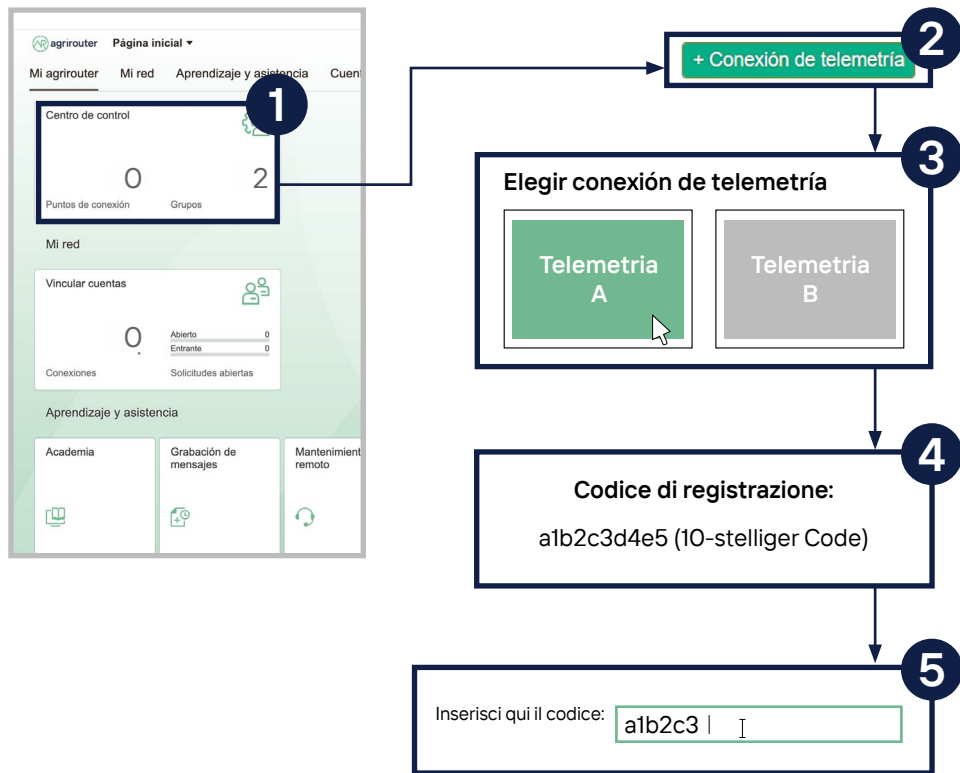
agrirouter Página inicial ▾

Mi agrirouter Mi red Aprendizaje y asistencia Cuent

1

Centro de control

0
Puntos de conexión

2
Grupos

Mi red

Vincular cuentas

0
Conexiones

Abierto 0
Entrante 0
Solicitudes abiertas

Aprendizaje y asistencia

Academia

Grabación de mensajes

Mantenimient remoto

2

+ Conexión de telemetría

3

Elegir conexión de telemetría

Telemetria A

Telemetria B

4

Codice di registrazione:

a1b2c3d4e5 (10-stelliger Code)

5

Inserisci qui il codice: a1b2c3